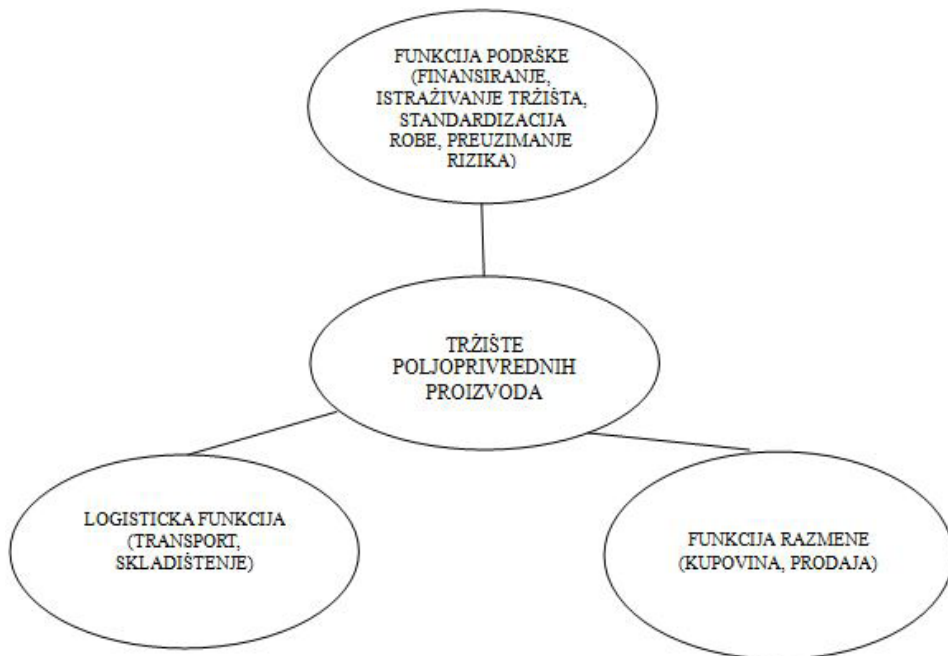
FUNKCIJA PODRŠKE (FINANSIRANJE, ISTRAŽIVANJE TRŽIŠTA, STANDARDIZACIJA ROBE, PREUZIMANJE RIZIKA)

TRŽIŠTE POLJOPRIVREDNIH PROIZVODA

LOGISTICKA FUNKCIJA (TRANSPORT, SKLADIŠTENJE)

FUNKCIJA RAZMENE (KUPOVINA, PRODAJA)